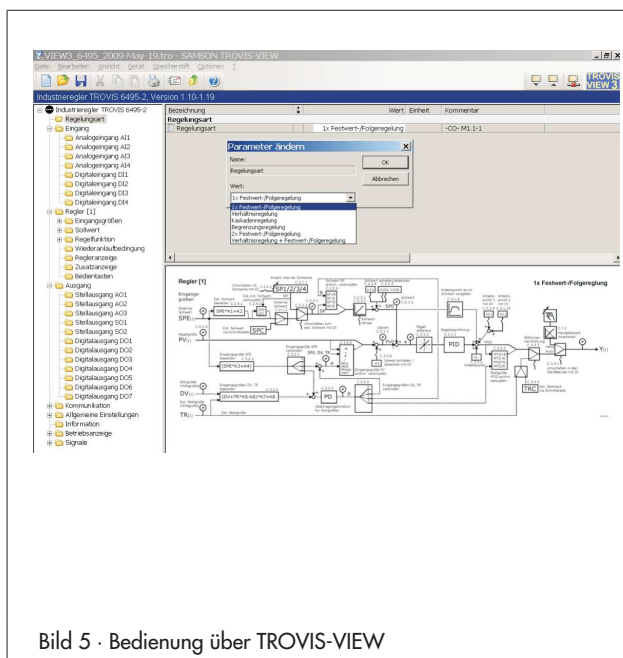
VIEW3_6495_2009-May-19.tro - SAMSON TROVIS-VIEW

Datei Bearbeiten Ansicht Gerät Speicherstift Optionen ?

TROVIS VIEW 3

Industrieregler TROVIS 6495-2, Version 1.10-1.19

Industrieregler TROVIS 6495-2
Regelungsart
Eingang
Analogeingang AI1
Analogeingang AI2
Analogeingang AI3
Analogeingang AI4
Digitaleingang DI1
Digitaleingang DI2
Digitaleingang DI3
Digitaleingang DI4
Regler [1]
Eingangsgrößen
Sollwert
Regelfunktion
Wiederanlaufbedingung
Regleranzeige
Zusatzanzeige
Bedientasten
Ausgang
Stellausgang AO1
Stellausgang AO2
Stellausgang AO3
Stellausgang SO1
Stellausgang SO2
Digitalausgang DO1
Digitalausgang DO2
Digitalausgang DO3
Digitalausgang DO4
Digitalausgang DO5
Digitalausgang DO6
Digitalausgang DO7
Kommunikation
Allgemeine Einstellungen
Information
Betriebsanzeige
Signale

| Bezeichnung | Wert | Einheit | Kommentar |
|---|---|---|---|
| Regelungsart | | | |
| Regelungsart | 1x Festwert-/Folgeregelung | | -CO- M1.1-1 |

Parameter ändern
Name:
Regelungsart
OK
Abbrechen
Wert:
1x Festwert-/Folgeregelung
1x Festwert-/Folgeregelung
Verhältnisregelung
Kaskadenregelung
Begrenzungsregelung
2x Festwert-/Folgeregelung
Verhältnisregelung + Festwert-/Folgeregelung

Regler [1]
1x Festwert-/Folgeregelung
SP1/2/3/4
SPE
SPE*K1+K2
SPC
PV
PID
DV
(DV+TR*K5-K6)*K7+K8
(SPE*K3+K4)
PD
TR
TRC
Y

Bild 5 · Bedienung über TROVIS-VIEW